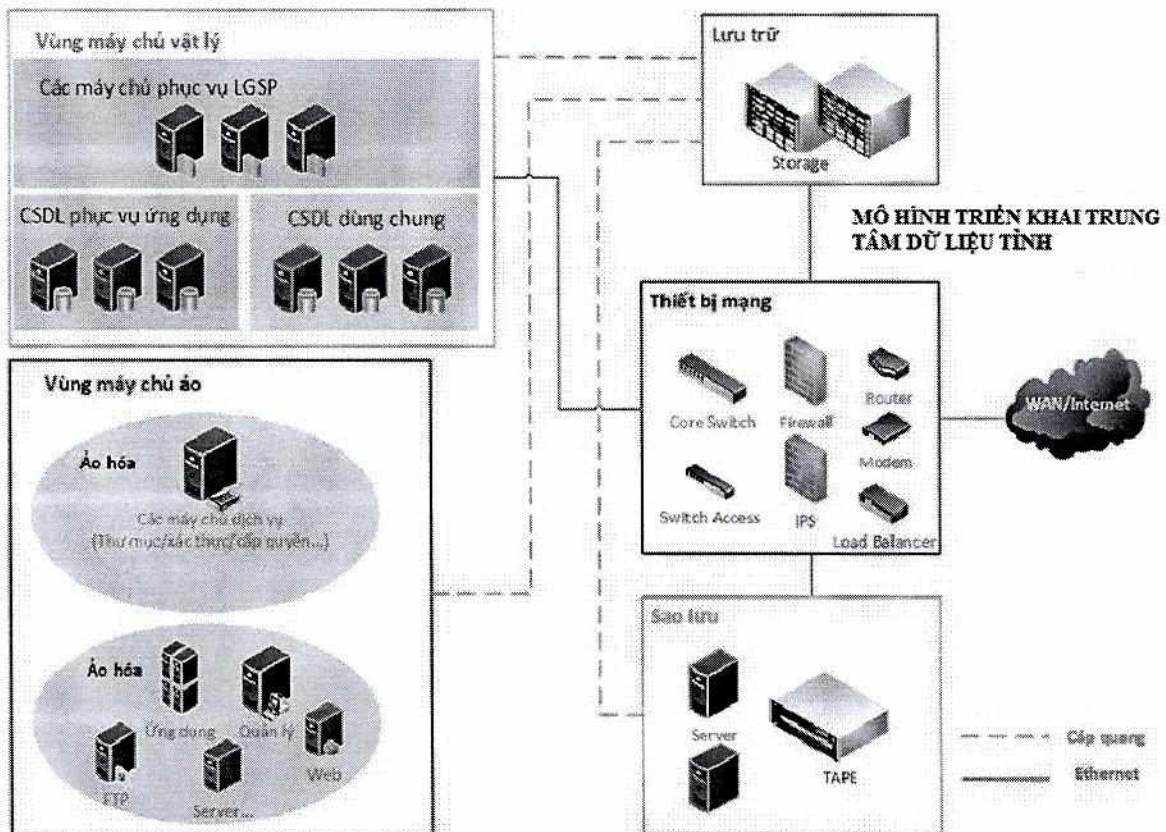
Vùng máy chủ vật lý

Các máy chủ phục vụ LGSP

CSDL phục vụ ứng dụng

CSDL dùng chung

Lưu trữ

Storage

MÔ HÌNH TRIỂN KHAI TRUNG TÂM DỮ LIỆU TỈNH

Thiết bị mạng

Core Switch

Firewall

Router

Modem

Switch Access

IPS

Load Balancer

WAN/Internet

Vùng máy chủ ảo

Ảo hóa

Các máy chủ dịch vụ (Thư mục/xác thực/cấp quyền...)

Ảo hóa

Ứng dụng

Quản lý

Web

FTP

Server...

Sao lưu

Server

TAPE

Cáp quang

Ethernet